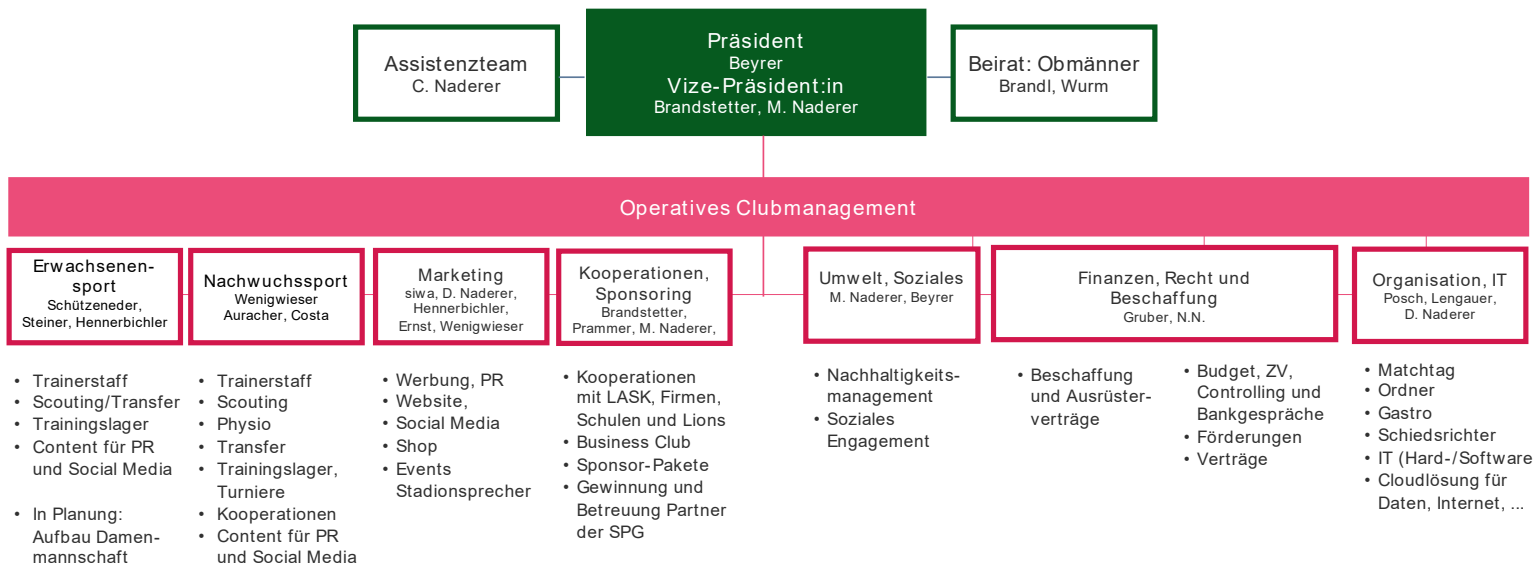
Assistenzteam
C. Naderer

Präsident
Beyrer
Vize-Präsident:in
Brandstetter, M. Naderer

Beirat: Obmänner
Brandl, Wurm

Operatives Clubmanagement

Erwachsenensport
Schützeneder, Steiner, Hennerbichler

Nachwuchssport
Wenigwieser
Auracher, Costa

Marketing
siwa, D. Naderer, Hennerbichler, Ernst, Wenigwieser

Kooperationen, Sponsoring
Brandstetter, Prammer, M. Naderer,

Umwelt, Soziales
M. Naderer, Beyrer

Finanzen, Recht und Beschaffung
Gruber, N.N.

Organisation, IT
Posch, Lengauer, D. Naderer

• Trainerstaff
• Scouting/Transfer
• Trainingslager
• Content für PR und Social Media

• In Planung: Aufbau Damenmannschaft

• Trainerstaff
• Scouting
• Physio
• Transfer
• Trainingslager, Turniere
• Kooperationen
• Content für PR und Social Media

• Werbung, PR
• Website,
• Social Media
• Shop
• Events Stadionsprecher

• Kooperationen mit LASK, Firmen, Schulen und Lions
• Business Club
• Sponsor-Pakete
• Gewinnung und Betreuung Partner der SPG

• Nachhaltigkeitsmanagement
• Soziales Engagement

• Beschaffung und Ausrüsterverträge

• Budget, ZV, Controlling und Bankgespräche
• Förderungen
• Verträge

• Matchtag
• Ordner
• Gastro
• Schiedsrichter
• IT (Hard-/Software
• Cloudlösung für Daten, Internet, ...